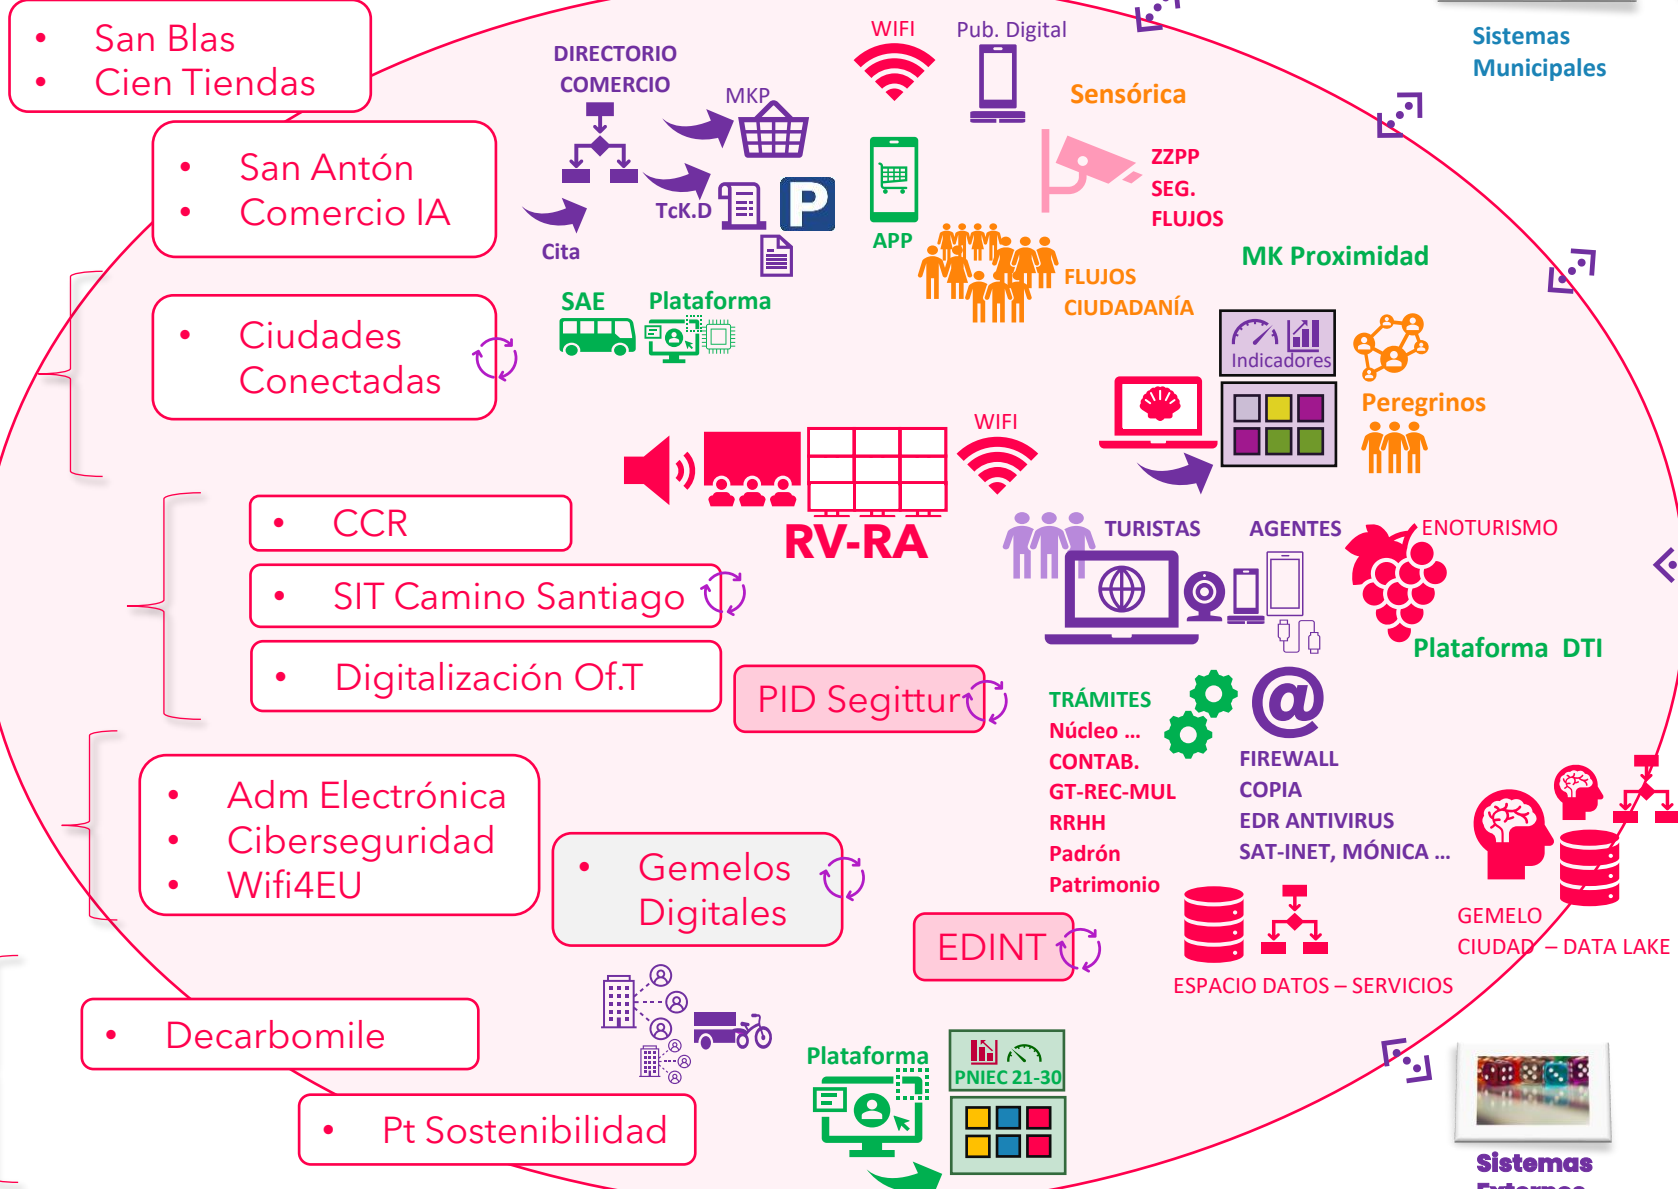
• San Blas
• Cien Tiendas

• San Antón
• Comercio IA

• Ciudades Conectadas

• CCR

• SIT Camino Santiago

• Digitalización Of.T

PID Segittur

• Adm Electrónica
• Ciberseguridad
• Wifi4EU

• Gemelos Digitales

EDINT

• Decarbomile

• Pt Sostenibilidad

DIRECTORIO COMERCIO

MKP

Cita

TcK.D

WIFI

Pub. Digital

APP

Sensórica

ZZPP
SEG.
FLUJOS

FLUJOS CIUDADANÍA

MK Proximidad

Sistemas Municipales

SAE

Plataforma

Indicadores

Peregrinos

WIFI

RV-RA

TURISTAS

AGENTES

ENOTURISMO

Plataforma DTI

TRÁMITES
Núcleo ...
CONTAB.
GT-REC-MUL
RRHH
Padrón
Patrimonio

FIREWALL
COPIA
EDR ANTIVIRUS
SAT-INET, MÓNICA ...

GEMELO
CIUDAD – DATA LAKE

ESPACIO DATOS – SERVICIOS

Plataforma

PNIEC 21-30

Sistemas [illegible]